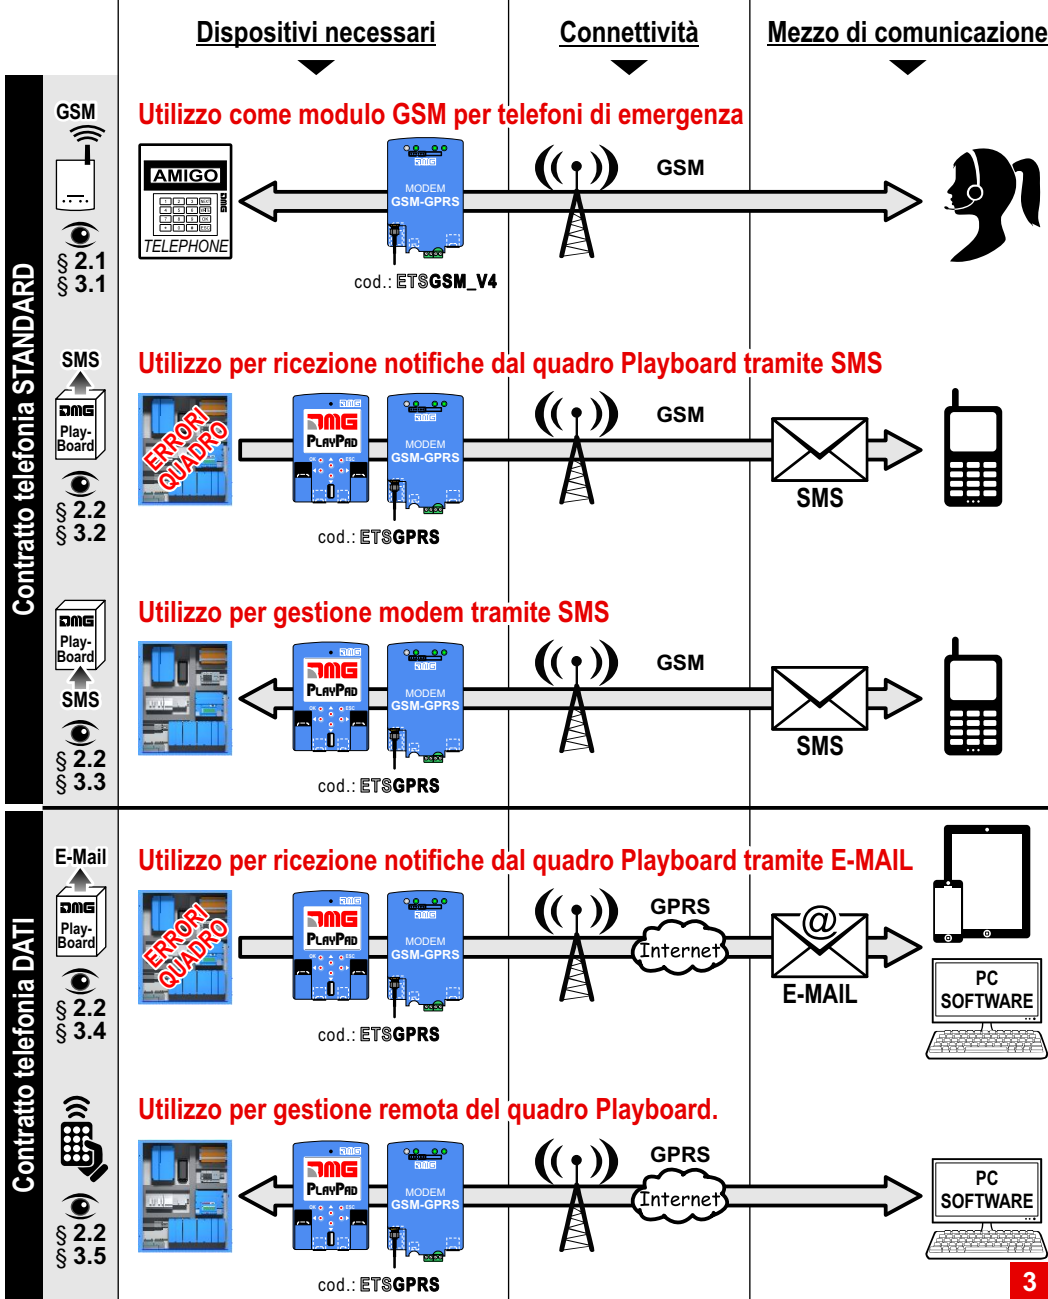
Dispositivi necessari

Connettività

Mezzo di comunicazione

Contratto telefonia STANDARD

GSM
§ 2.1
§ 3.1

Utilizzo come modulo GSM per telefoni di emergenza

AMIGO
TELEPHONE

MODEM
GSM-GPRS

cod.: ETSGSM_V4

GSM

SMS
Play-Board
§ 2.2
§ 3.2

Utilizzo per ricezione notifiche dal quadro Playboard tramite SMS

ERRORI QUADRO

PLAYPAD

MODEM
GSM-GPRS

cod.: ETSGPRS

GSM

SMS

Play-Board
SMS
§ 2.2
§ 3.3

Utilizzo per gestione modem tramite SMS

PLAYPAD

MODEM
GSM-GPRS

cod.: ETSGPRS

GSM

SMS

Contratto telefonia DATI

E-Mail
Play-Board
§ 2.2
§ 3.4

Utilizzo per ricezione notifiche dal quadro Playboard tramite E-MAIL

ERRORI QUADRO

PLAYPAD

MODEM
GSM-GPRS

cod.: ETSGPRS

GPRS
Internet

@
E-MAIL

PC
SOFTWARE

§ 2.2
§ 3.5

Utilizzo per gestione remota del quadro Playboard.

PLAYPAD

MODEM
GSM-GPRS

cod.: ETSGPRS

GPRS
Internet

PC
SOFTWARE

3